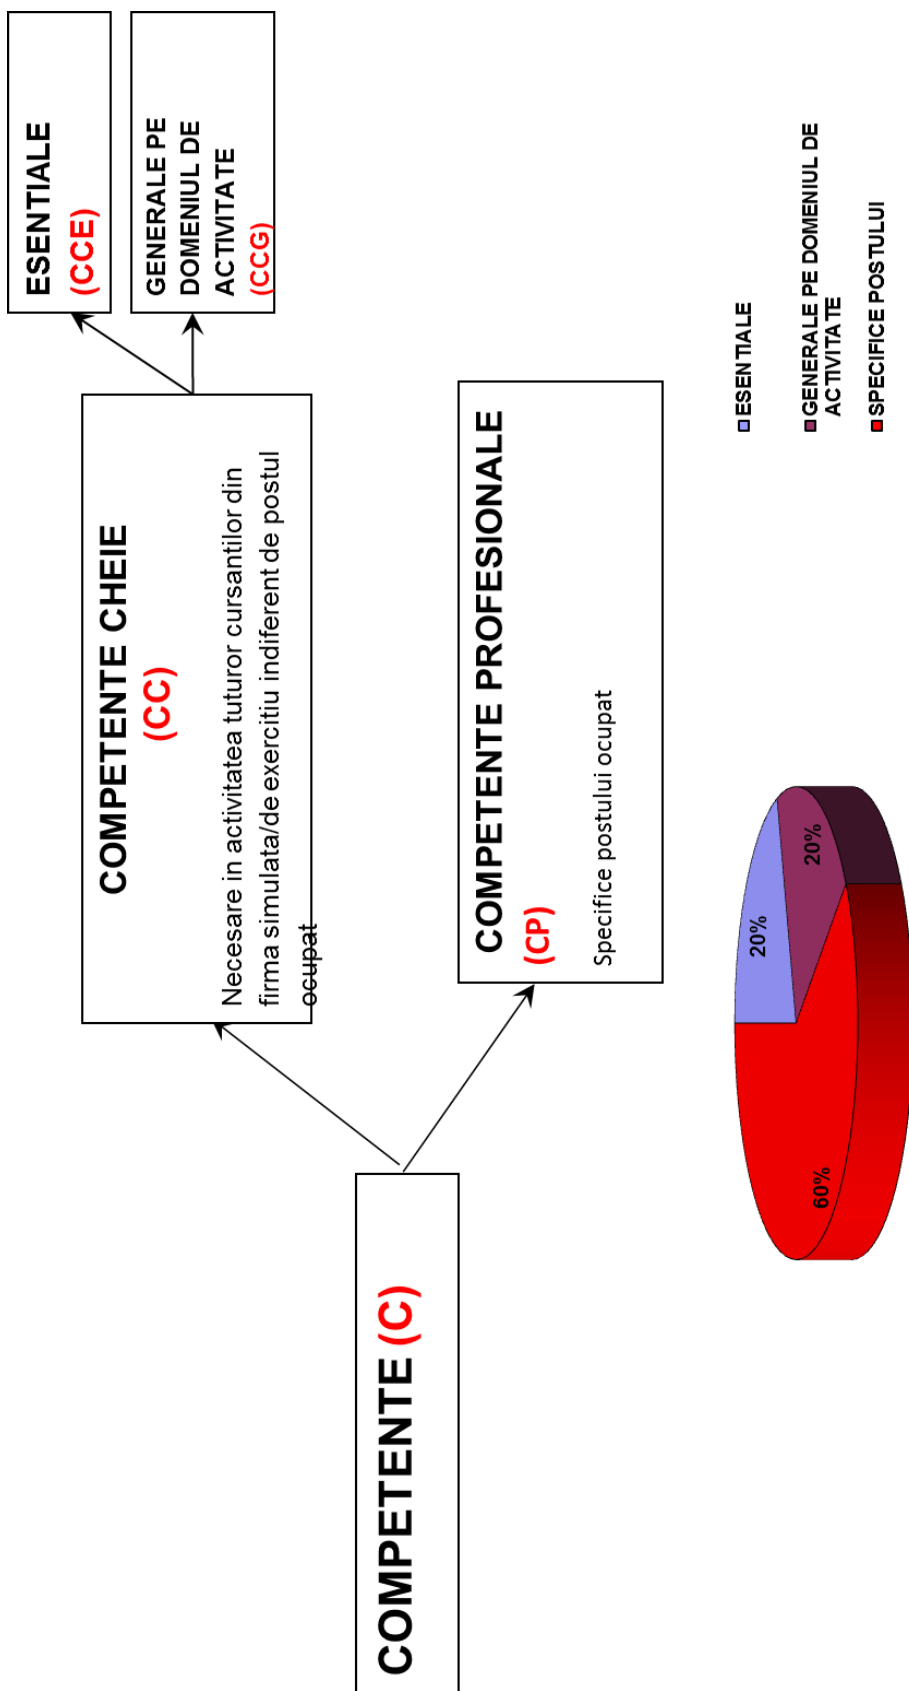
COMPETENTE (C)

COMPETENTE CHEIE (CC)

Necesare in activitatea tuturor cursantilor din firma simulata/de exercitiu indiferent de postul ocupat

ESENTIALE (CCE)

GENERALE PE DOMENIUL DE ACTIVITATE (CCG)

COMPETENTE PROFESIONALE (CP)

Specifice postului ocupat

20%

20%

60%

ESENTIALE

GENERALE PE DOMENIUL DE ACTIVITATE

SPECIFICE POSTULUI